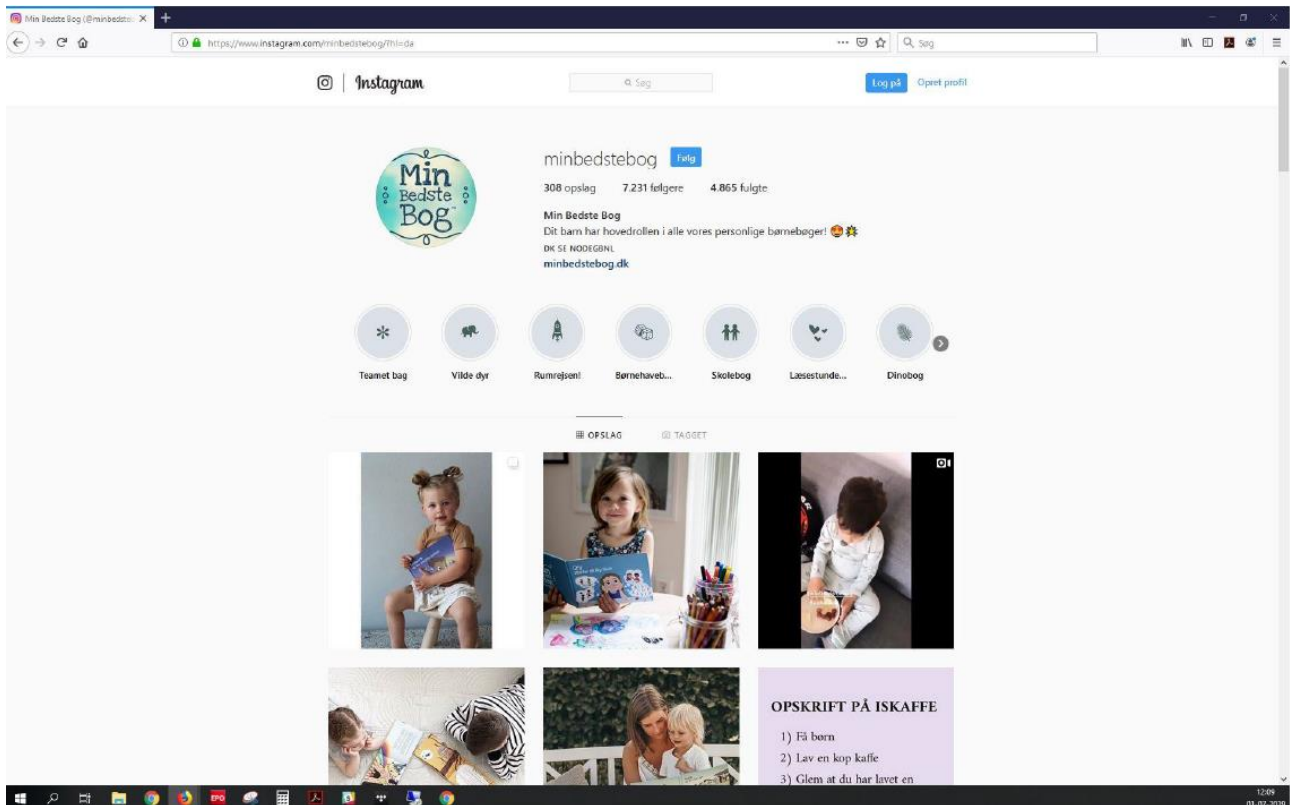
Min Bedste Bog (@minbedste ×

https://www.instagram.com/minbedstebog/?hl=da

Søg

Instagram

Søg

Log på Opret profil

Min Bedste Bog

minbedstebog Følg

308 opslag 7.231 følgere 4.865 fulgte

Min Bedste Bog
Dit barn har hovedrollen i alle vores personlige børnebøger! 😍💥
DK SE NODEGBNL
minbedstebog.dk

Teamet bag Vilde dyr Rumrejsen! Børnehaveb... Skolebog Læsestunde... Dinobog

OPSLAG TAGGET

OPSKRIFT PÅ ISKAFFE

1) Få børn
2) Lav en kop kaffe
3) Glem at du har lavet en

12:09
01-07-2020